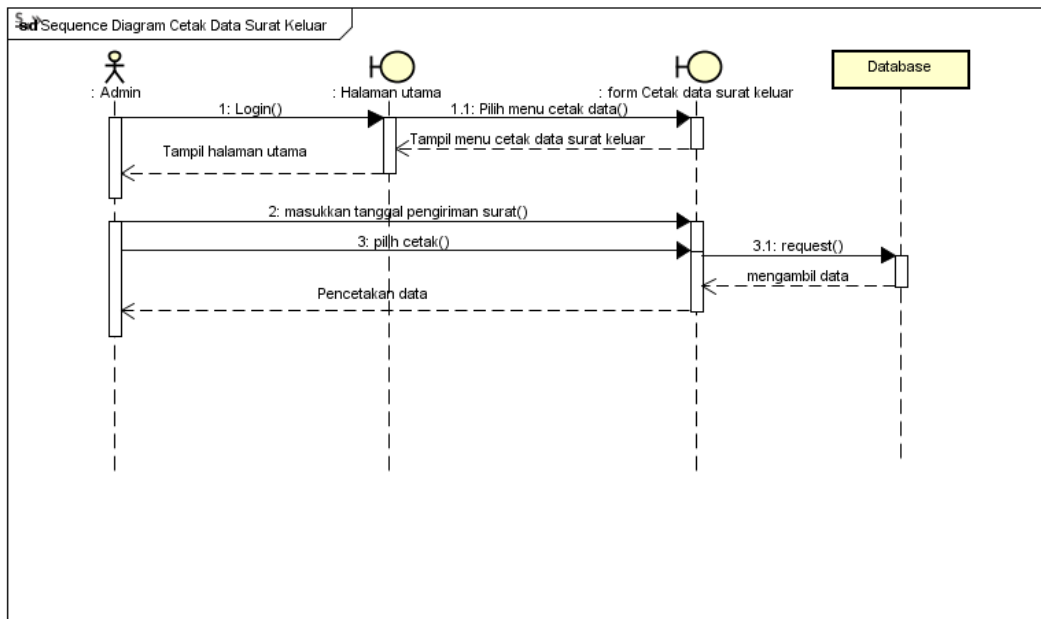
sd Sequence Diagram Cetak Data Surat Keluar

: Admin

: Halaman utama

: form Cetak data surat keluar

Database

1: Login()

1.1: Pilih menu cetak data()

Tampil menu cetak data surat keluar

Tampil halaman utama

2: masukkan tanggal pengiriman surat()

3: pilih cetak()

3.1: request()

mengambil data

Pencetakan data